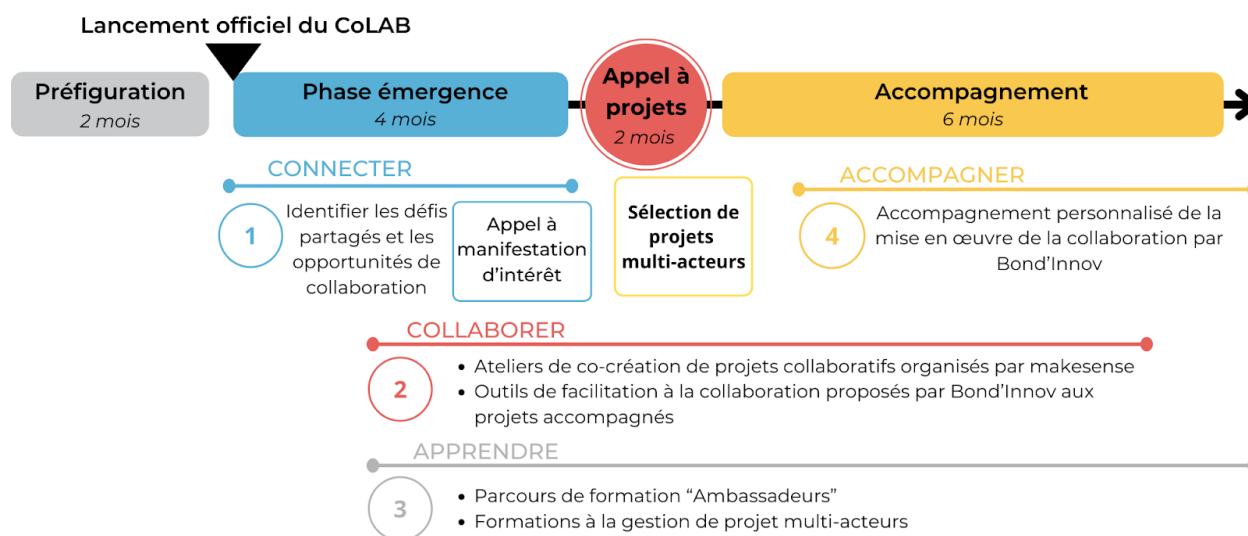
Lancement officiel du CoLAB

Préfiguration
2 mois

Phase émergence
4 mois

Appel à projets
2 mois

Accompagnement
6 mois

CONNECTER

1

Identifier les défis partagés et les opportunités de collaboration

Appel à manifestation d'intérêt

Sélection de projets multi-acteurs

ACCOMPAGNER

4

Accompagnement personnalisé de la mise en œuvre de la collaboration par Bond'Innov

COLLABORER

2

• Ateliers de co-création de projets collaboratifs organisés par makesense
• Outils de facilitation à la collaboration proposés par Bond'Innov aux projets accompagnés

APPRENDRE

3

• Parcours de formation "Ambassadeurs"
• Formations à la gestion de projet multi-acteurs